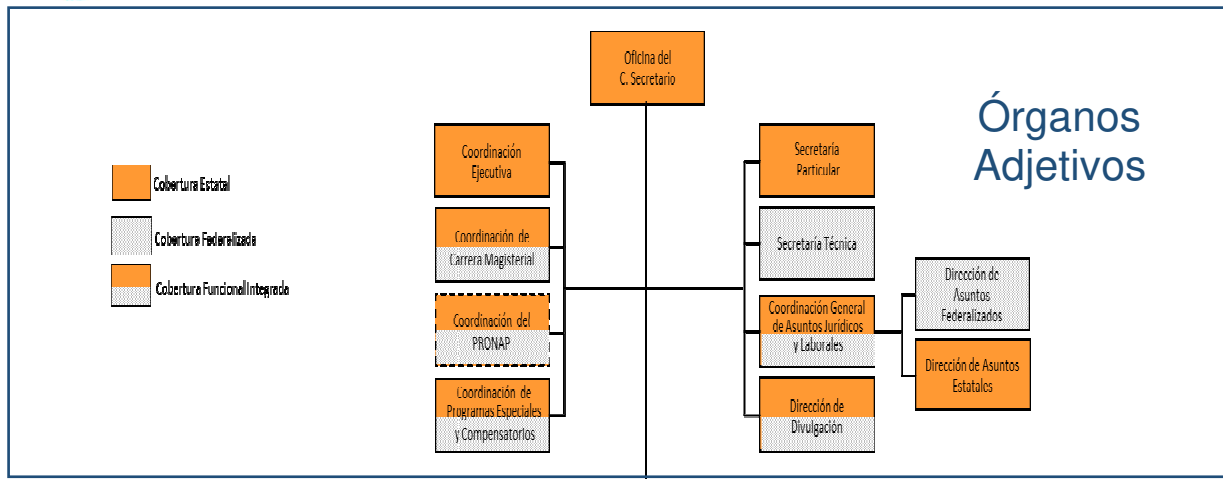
Oficina del C. Secretario

Órganos Adjetivos

Cobertura Estatal

Cobertura Federalizada

Cobertura Funcional Integrada

Coordinación Ejecutiva

Coordinación de Carrera Magisterial

Coordinación del PRONAP

Coordinación de Programas Especiales y Compensatorios

Secretaría Particular

Secretaría Técnica

Coordinación General de Asuntos Jurídicos y Laborales

Dirección de Divulgación

Dirección de Asuntos Federalizados

Dirección de Asuntos Estatales